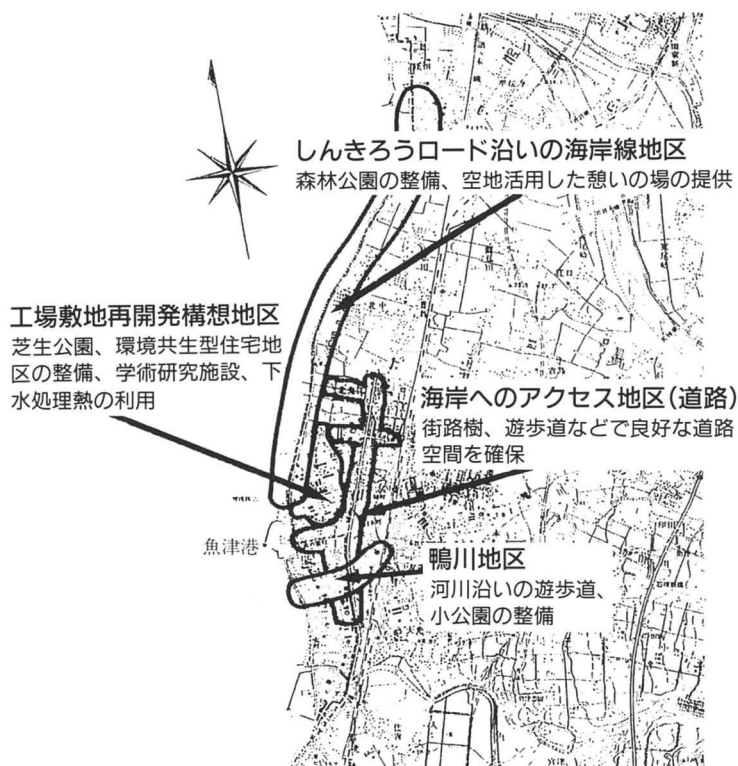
しんきろうロード沿いの海岸線地区
森林公園の整備、空地活用した憩いの場の提供

工場敷地再開発構想地区
芝生公園、環境共生型住宅地区の整備、学術研究施設、下水処理熱の利用

海岸へのアクセス地区(道路)
街路樹、遊歩道などで良好な道路空間を確保

魚津港

鴨川地区
河川沿いの遊歩道、小公園の整備